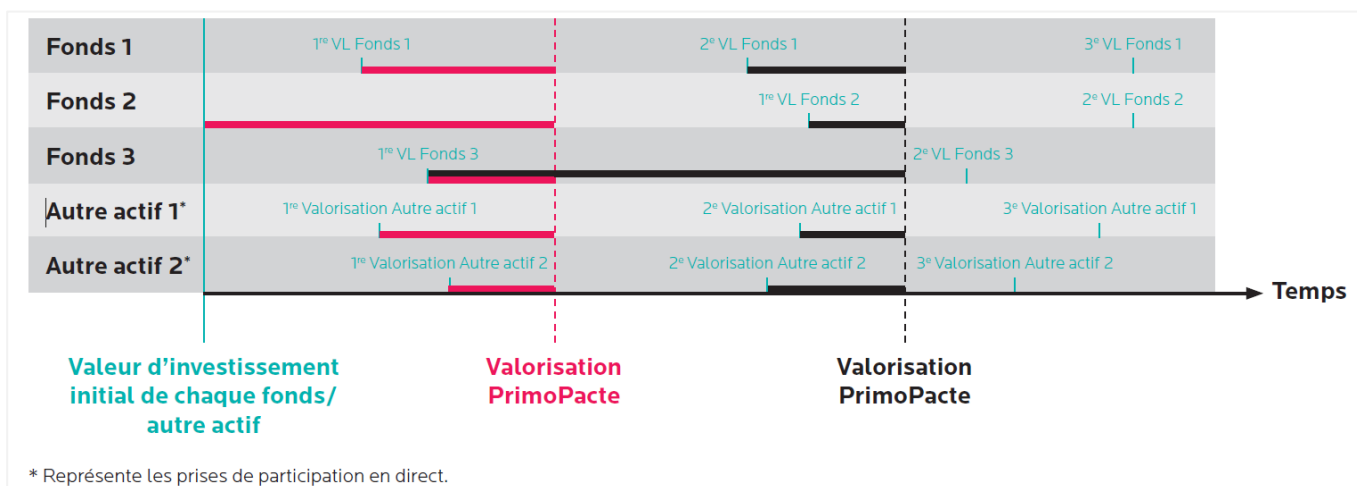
Fonds 1
1$^{re}$ VL Fonds 1
2$^{e}$ VL Fonds 1
3$^{e}$ VL Fonds 1

Fonds 2
1$^{re}$ VL Fonds 2
2$^{e}$ VL Fonds 2

Fonds 3
1$^{re}$ VL Fonds 3
2$^{e}$ VL Fonds 3

Autre actif 1*
1$^{re}$ Valorisation Autre actif 1
2$^{e}$ Valorisation Autre actif 1
3$^{e}$ Valorisation Autre actif 1

Autre actif 2*
1$^{re}$ Valorisation Autre actif 2
2$^{e}$ Valorisation Autre actif 2
3$^{e}$ Valorisation Autre actif 2

Temps

Valeur d'investissement initial de chaque fonds/ autre actif

Valorisation PrimoPacte

Valorisation PrimoPacte

* Représente les prises de participation en direct.